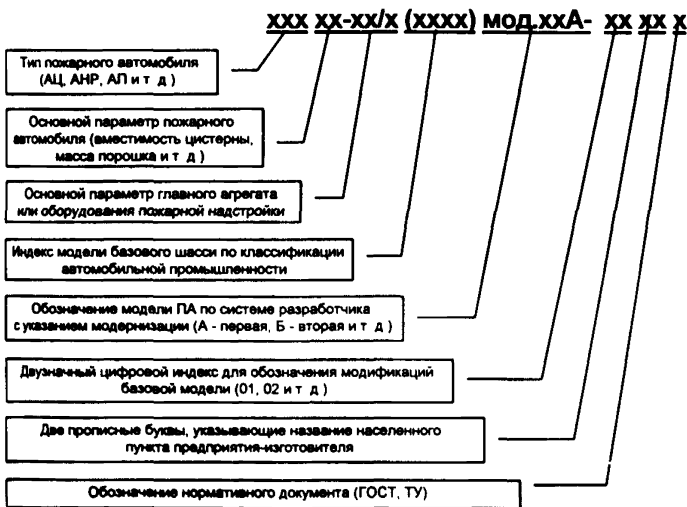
ххх хх-хх/х (хххх) мод.ххА- хх хх х

Тип пожарного автомобиля (АЦ, АНР, АП и т д)

Основной параметр пожарного автомобиля (вместимость цистерны, масса порошка и т д)

Основной параметр главного агрегата или оборудования пожарной надстройки

Индекс модели базового шасси по классификации автомобильной промышленности

Обозначение модели ПА по системе разработчика с указанием модернизации (А - первая, Б - вторая и т д)

Двузначный цифровой индекс для обозначения модификаций базовой модели (01, 02 и т д)

Две прописные буквы, указывающие название населенного пункта предприятия-изготовителя

Обозначение нормативного документа (ГОСТ, ТУ)